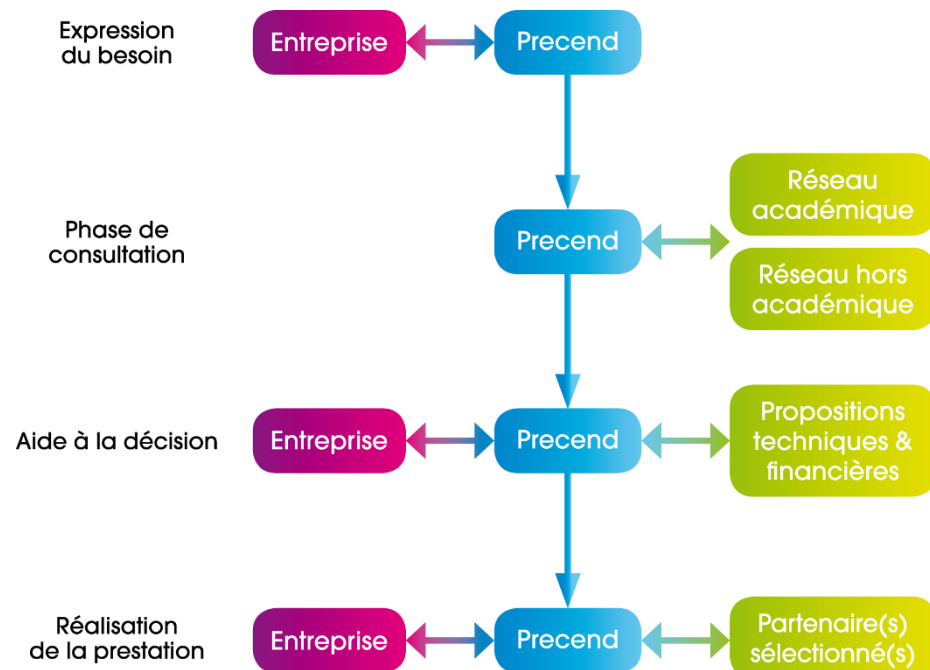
Expression du besoin

Entreprise

Precend

Phase de consultation

Precend

Réseau académique

Réseau hors académique

Aide à la décision

Entreprise

Precend

Propositions techniques & financières

Réalisation de la prestation

Entreprise

Precend

Partenaire(s) sélectionné(s)